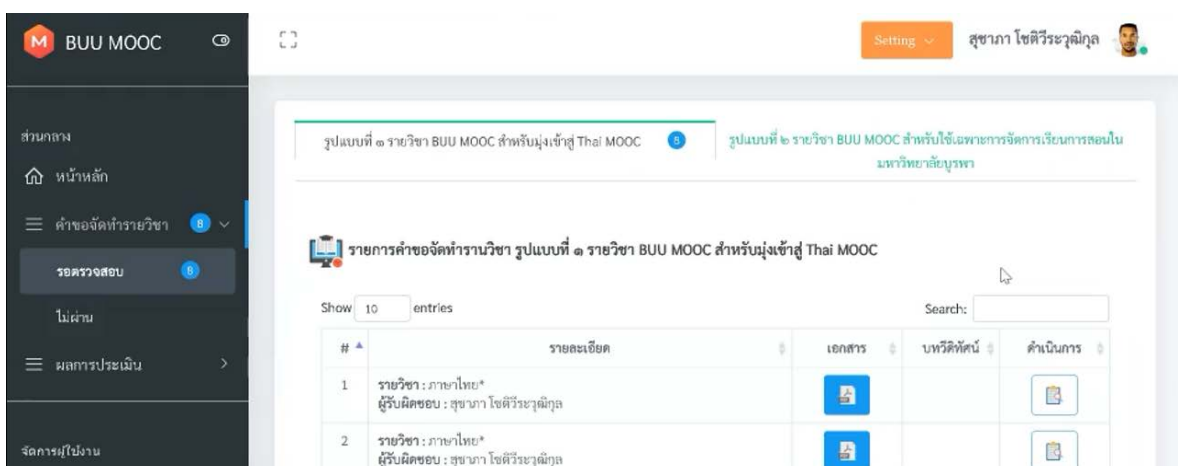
M BUU MOOC

Setting

สุชาภา โชติวีระวุฒิกุล

ส่วนกลาง

หน้าหลัก

คำขอจัดทำรายวิชา 8

รอตรวจสอบ 8

ไม่ผ่าน

ผลการประเมิน

จัดการผู้ใช้งาน

รูปแบบที่ ๑ รายวิชา BUU MOOC สำหรับมุ่งเข้าสู่ Thai MOOC 8

รูปแบบที่ ๒ รายวิชา BUU MOOC สำหรับใช้เฉพาะการจัดการเรียนการสอนในมหาวิทยาลัยบูรพา

รายการคำขอจัดทำรานวิชา รูปแบบที่ ๑ รายวิชา BUU MOOC สำหรับมุ่งเข้าสู่ Thai MOOC

Show 10 entries

Search:

| # | รายละเอียด | เอกสาร | บทวีดิทัศน์ | ดำเนินการ |
|---|---|---|---|---|
| 1 | รายวิชา : ภาษาไทย* ผู้รับผิดชอบ : สุชาภา โชติวีระวุฒิกุล | | | |
| 2 | รายวิชา : ภาษาไทย* ผู้รับผิดชอบ : สุชาภา โชติวีระวุฒิกุล | | | |